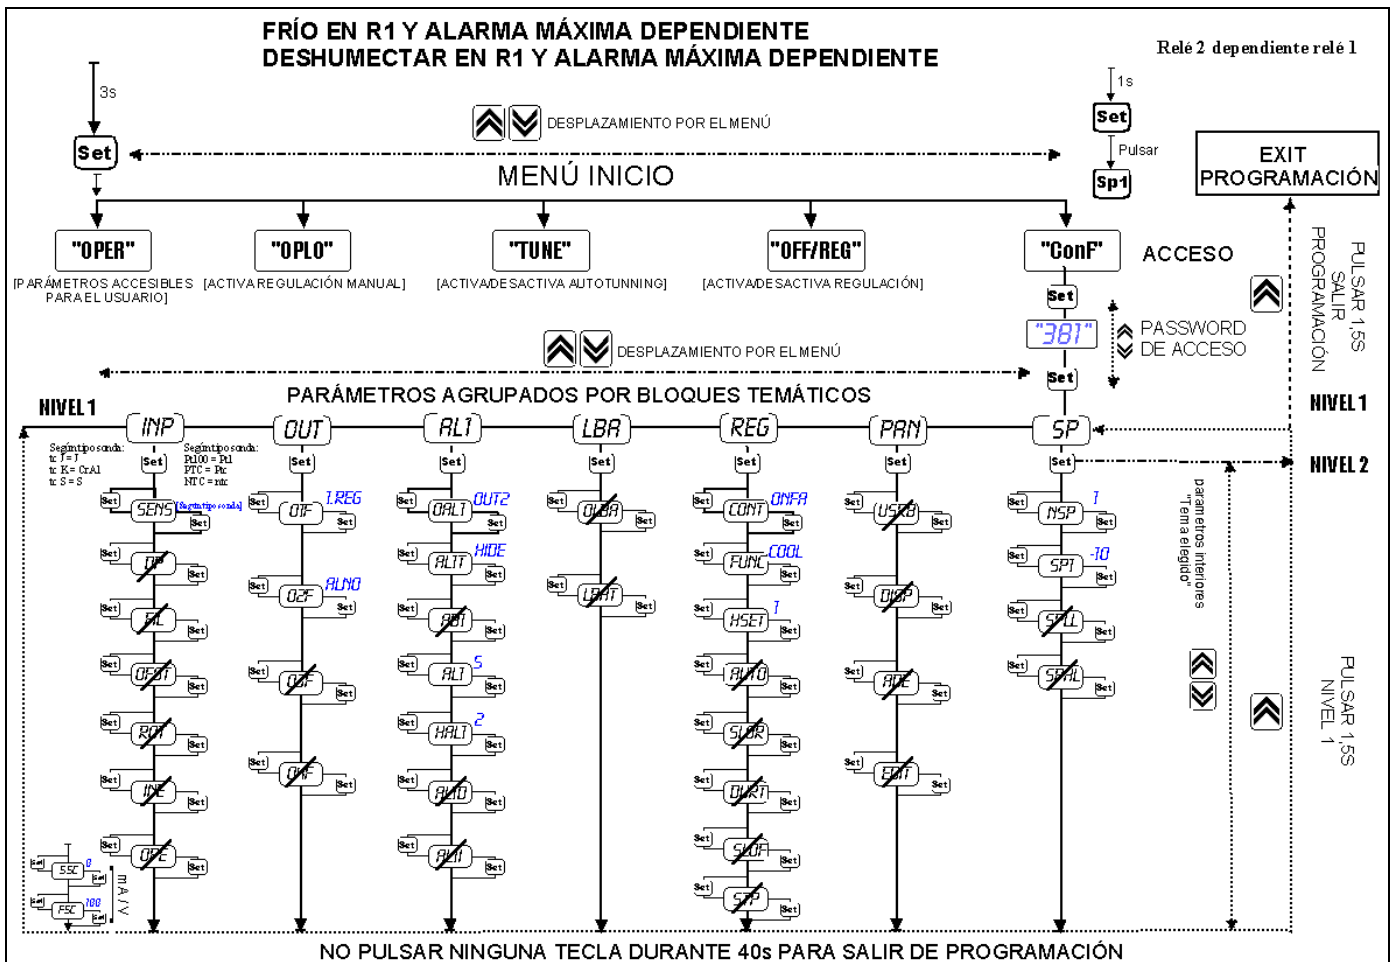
FRÍO EN R1 Y ALARMA MÁXIMA DEPENDIENTE
DESHUMECTAR EN R1 Y ALARMA MÁXIMA DEPENDIENTE

Relé 2 dependiente relé 1

3s
Set

DESPLAZAMIENTO POR EL MENÚ

1s
Set
Pulsar
Sp1

EXIT PROGRAMACIÓN

MENÚ INICIO

"OPER"
[PARÁMETROS ACCESIBLES PARA EL USUARIO]

"OPLO"
[ACTIVA REGULACIÓN MANUAL]

"TUNE"
[ACTIVA/DESACTIVA AUTOTUNNING]

"OFF/REG"
[ACTIVA/DESACTIVA REGULACIÓN]

"ConF"
ACCESO

Set
"381"
PASSWORD DE ACCESO
Set

PULSAR 1,5S SALIR PROGRAMACIÓN

DESPLAZAMIENTO POR EL MENÚ

PARÁMETROS AGRUPADOS POR BLOQUES TEMÁTICOS

NIVEL 1
INP
OUT
AL1
LBA
REG
PAN
SP
NIVEL 1
NIVEL 2

Según tipo sonda:
tc J = J
tc K= CrAl
tc S = S

Según tipo sonda:
Pt100 = Pt
PTC = Ptc
NTC = ntc

SENS [Según tipo sonda]
DP
FIL
OFST
ROT
INE
OPE
SSC 0
FSC 100
mA / V

O1F 1.REG
O2F AL.NO
O3F
O4F

OAL1 OUT2
AL1T HIDE
AB1
AL1 5
HAL1 2
AL1D
AL1I

OLBA
LBAT

CONT ON.FA
FUNC COOL
HSET 1
AUTO
SLOR
DURT
SLOF
STP

USRB
DISP
ADE
EDIT

NSP 1
SP1 -10
SPLL
SPHL

parámetros interiores "Tema elegido"

PULSAR 1,5S NIVEL 1

NO PULSAR NINGUNA TECLA DURANTE 40s PARA SALIR DE PROGRAMACIÓN